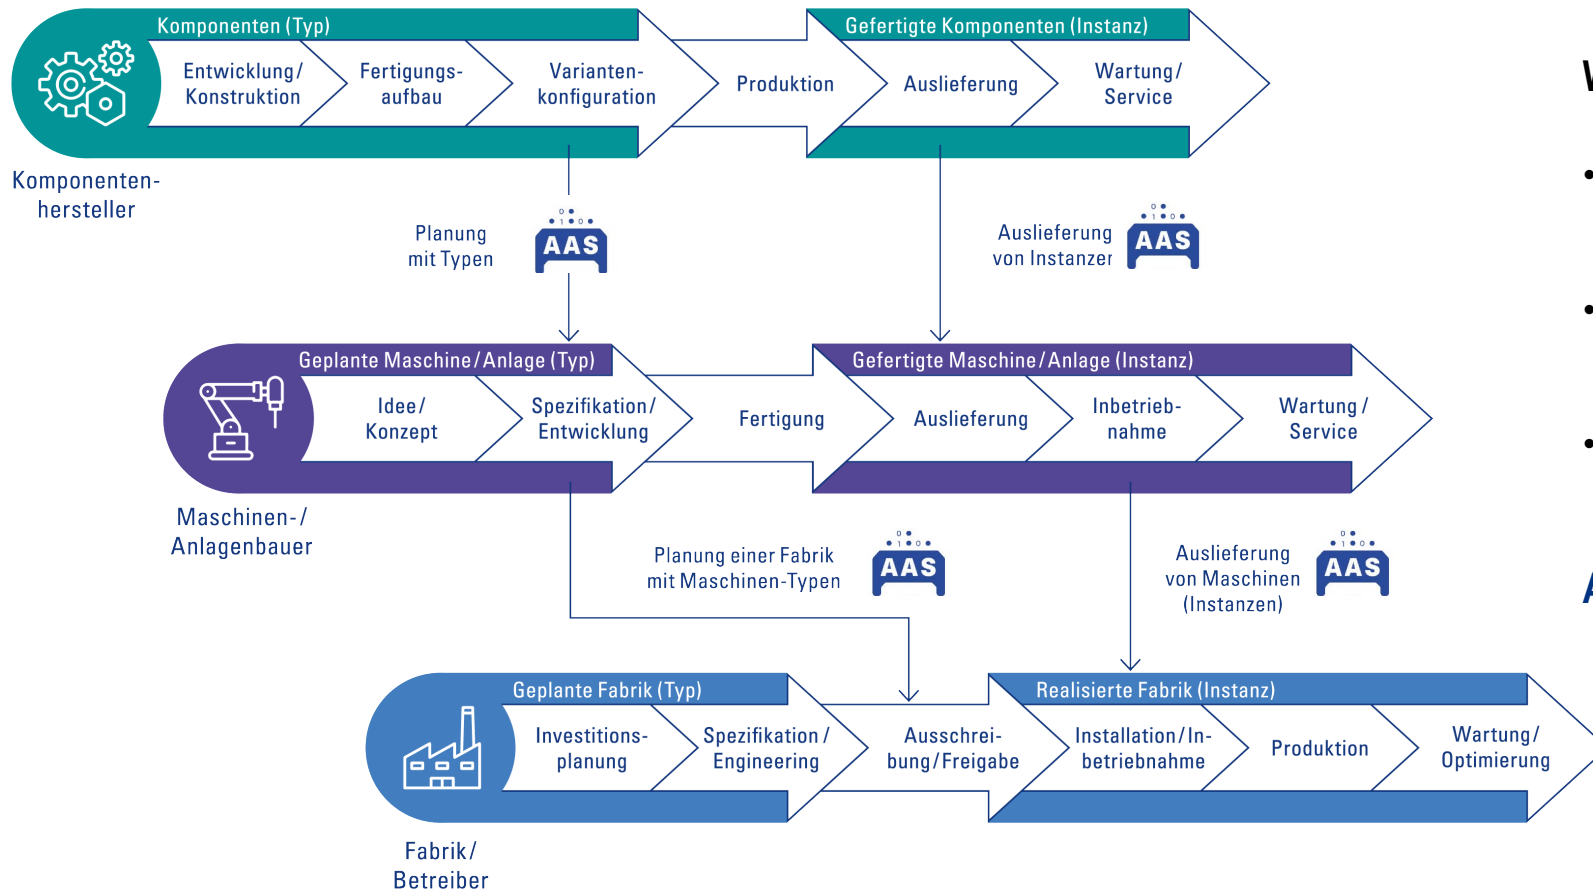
Komponenten (Typ)

Entwicklung/ Konstruktion

Fertigungsaufbau

Varianten-konfiguration

Produktion

Gefertigte Komponenten (Instanz)

Auslieferung

Wartung/ Service

Komponenten-hersteller

Planung mit Typen

AAS

Auslieferung von Instanzer

AAS

Geplante Maschine/Anlage (Typ)

Idee/ Konzept

Spezifikation/ Entwicklung

Fertigung

Gefertigte Maschine/Anlage (Instanz)

Auslieferung

Inbetrieb-nahme

Wartung/ Service

Maschinen-/ Anlagenbauer

Planung einer Fabrik mit Maschinen-Typen

AAS

Auslieferung von Maschinen (Instanzen)

AAS

Geplante Fabrik (Typ)

Investitions-planung

Spezifikation/ Engineering

Ausschrei-bung/Freigabe

Realisierte Fabrik (Instanz)

Installation/In-betriebnahme

Produktion

Wartung/ Optimierung

Fabrik/ Betreiber

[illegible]